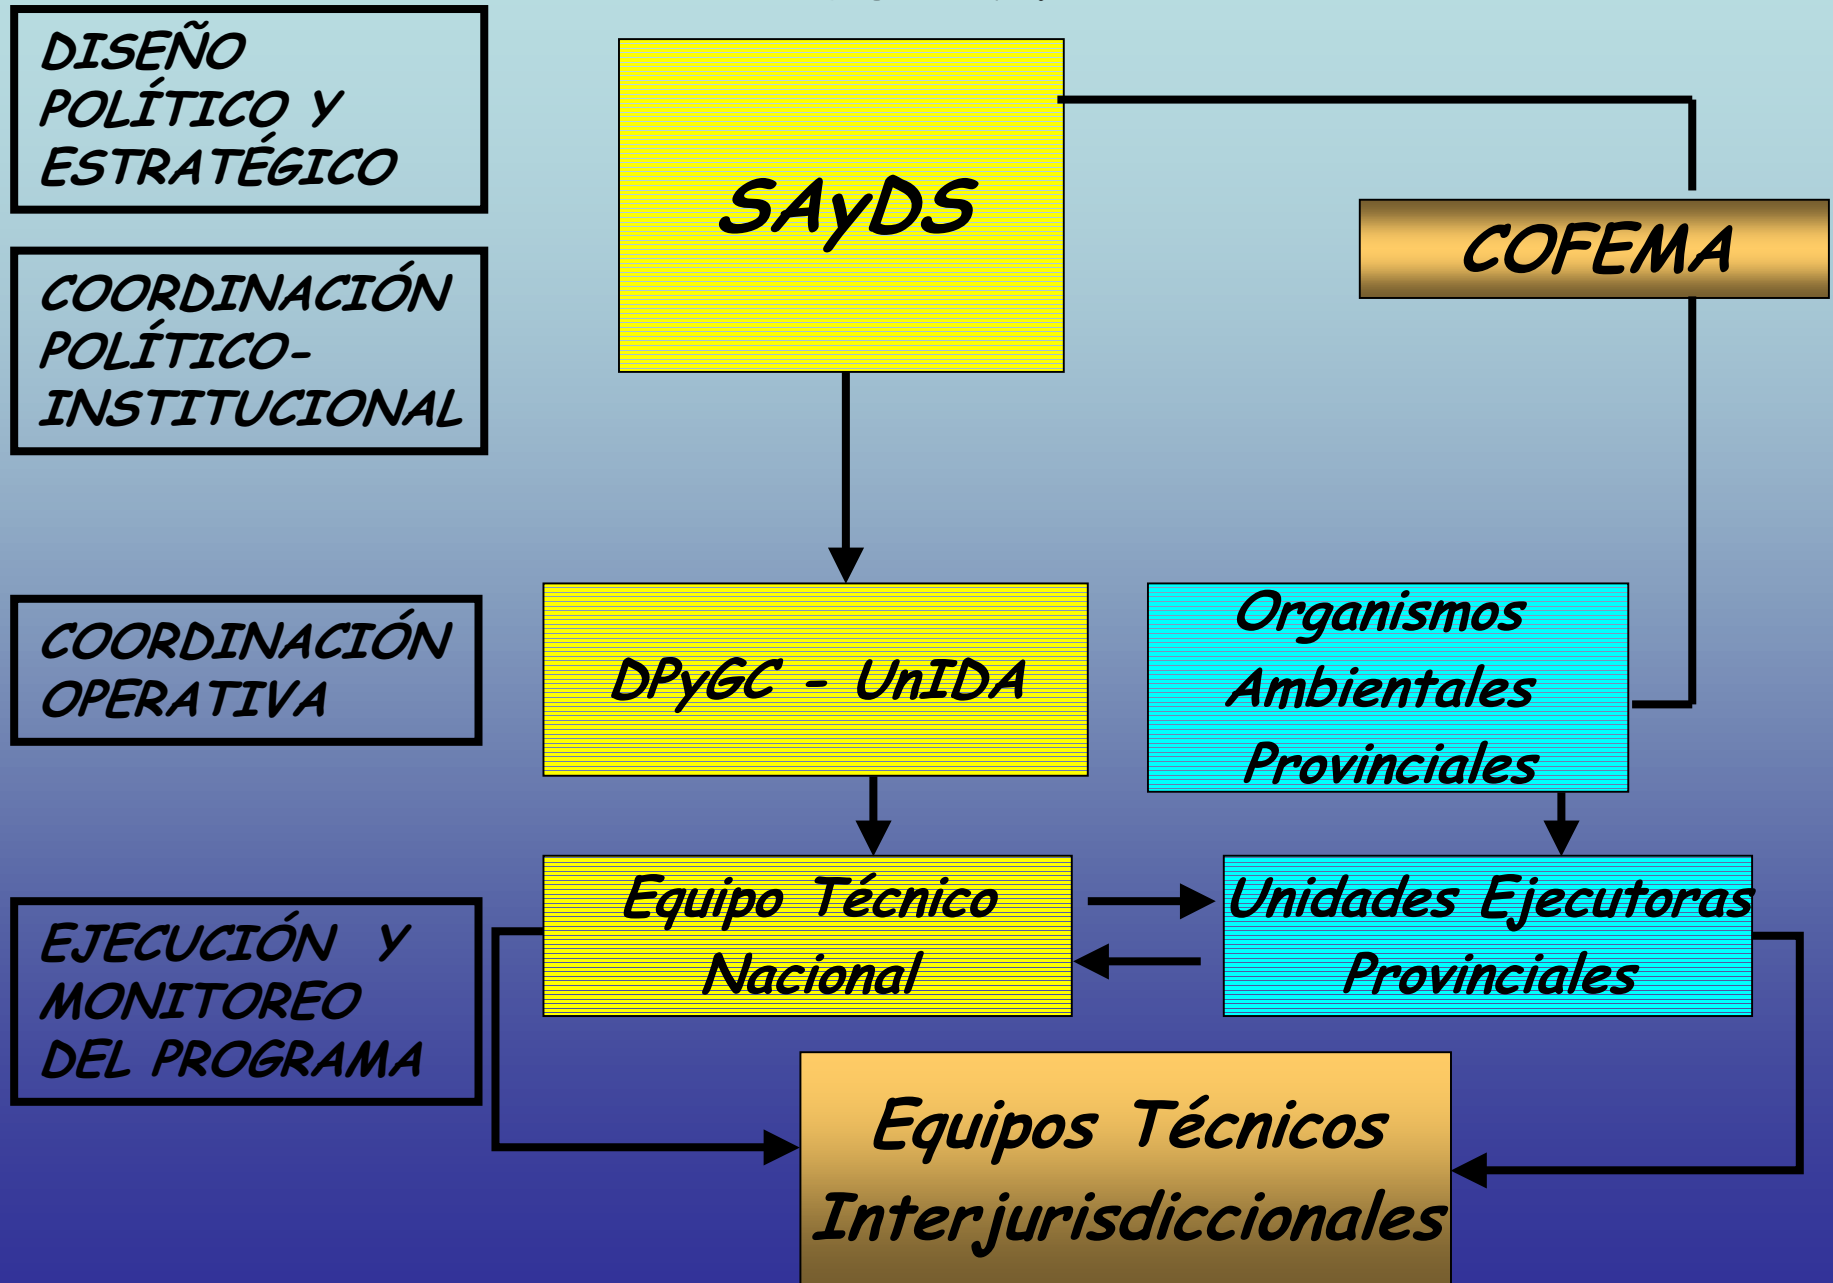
DISEÑO POLÍTICO Y ESTRATÉGICO

COORDINACIÓN POLÍTICO-INSTITUCIONAL

COORDINACIÓN OPERATIVA

EJECUCIÓN Y MONITOREO DEL PROGRAMA

SAyDS

COFEMA

DPyGC - UnIDA

Organismos Ambientales Provinciales

Equipo Técnico Nacional

Unidades Ejecutoras Provinciales

Equipos Técnicos Interjurisdiccionales